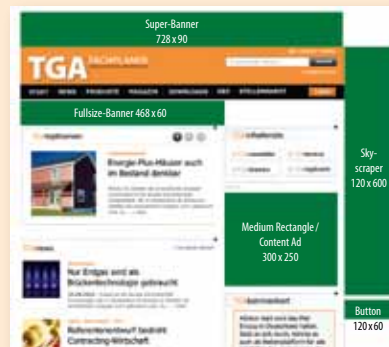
Super-Banner
728 x 90

TGA FACHPLANER

START NEWS PRODUKTE MAGAZIN DOWNLOADS FAQ STELLENMARKT

Fullsize-Banner 468 x 60

Energie-Plus-Häuser auch im Bestand denkbar

Sky-scraper
120 x 600

Medium Rectangle / Content Ad
300 x 250

Nur Erdgas wird als Brückentechnologie gebraucht

Button
120 x 60

Referentenentwurf tandiert Contracting-Wirtschaft